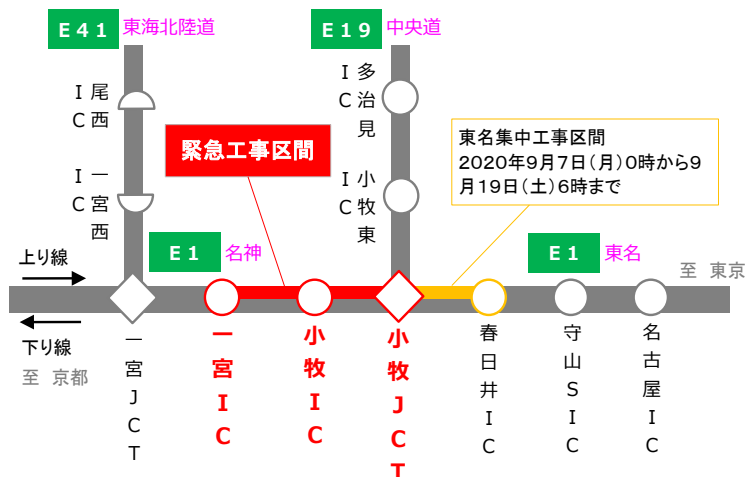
E41 東海北陸道

E19 中央道

尾西IC

一宮西IC

多治見IC

小牧東IC

緊急工事区間

東名集中工事区間
2020年9月7日(月)0時から9月19日(土)6時まで

E1 名神

E1 東名

上り線

下り線

至 京都

至 東京

一宮JCT

一宮IC

小牧IC

小牧JCT

春日井IC

守山SIC

名古屋IC